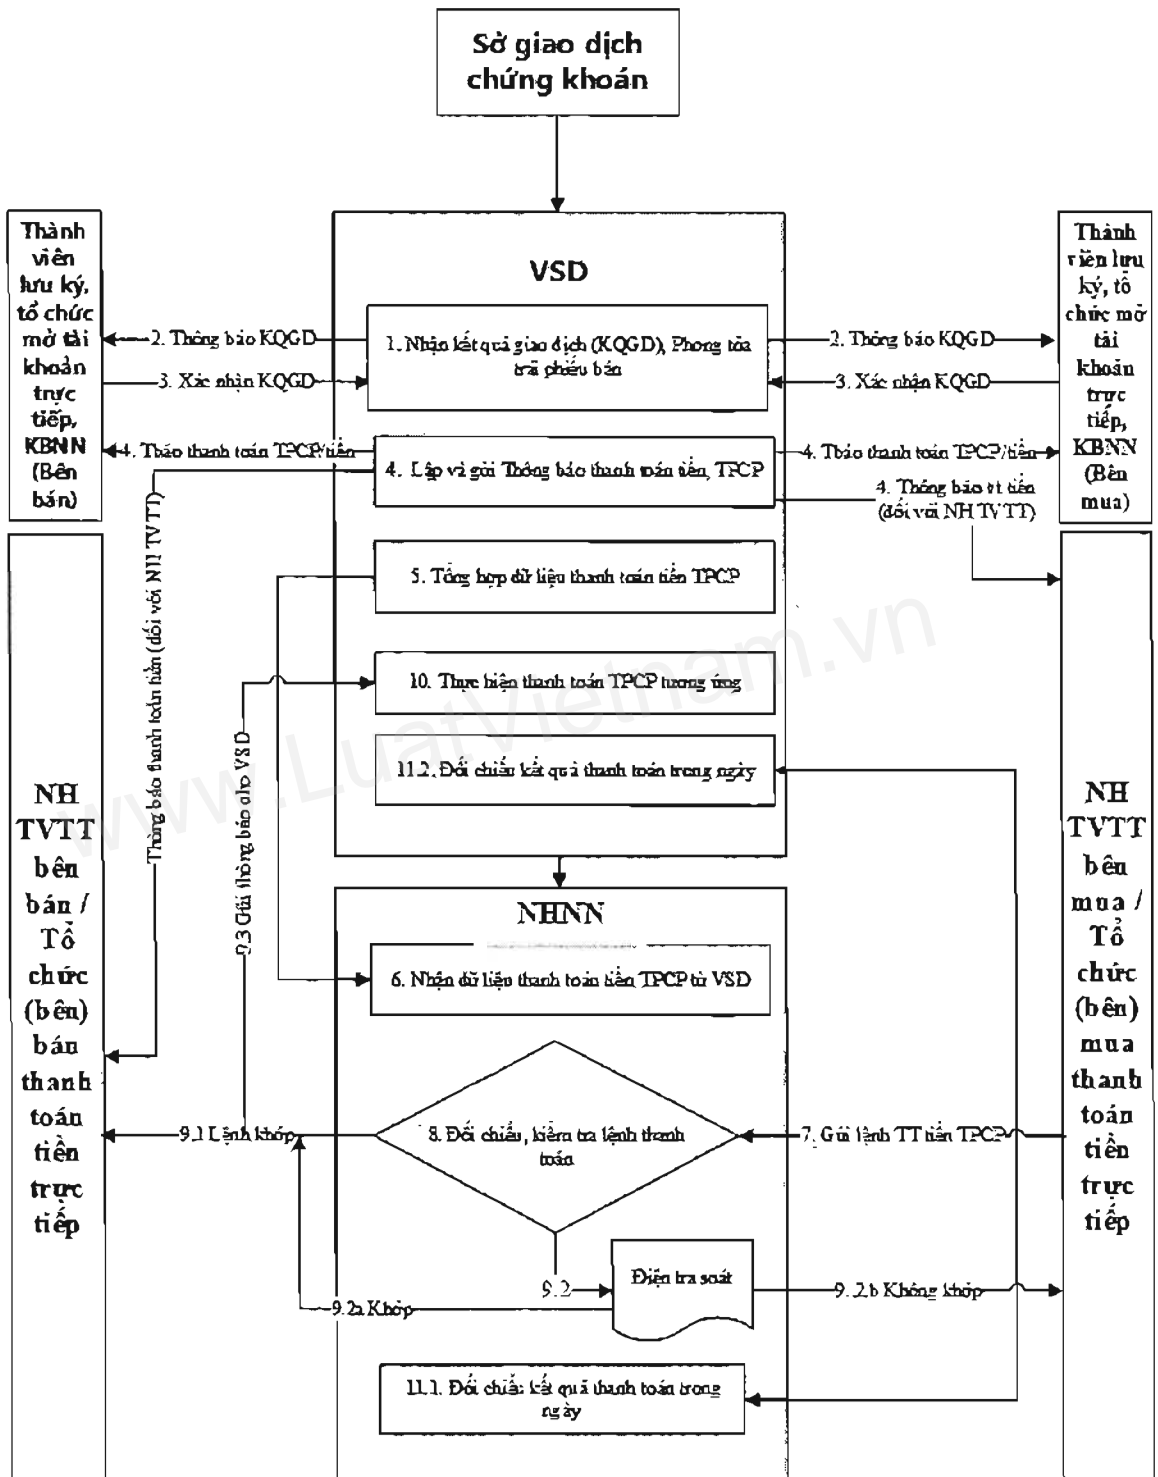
Sở giao dịch chứng khoán

Thành viên lưu ký, tổ chức mở tài khoản trực tiếp, KBNN (Bên bán)

VSD

Thành viên lưu ký, tổ chức mở tài khoản trực tiếp, KBNN (Bên mua)

2. Thông báo KQGD

1. Nhận kết quả giao dịch (KQGD), Phong tỏa trái phiếu bán

2. Thông báo KQGD

3. Xác nhận KQGD

3. Xác nhận KQGD

4. Tbáo thanh toán TPCP/tiền

4. Lập và gửi Thông báo thanh toán tiền, TPCP

4. Tbáo thanh toán TPCP/tiền

4. Thông báo tt tiền (đối với NH TVTT)

Thông báo thanh toán tiền (đối với NH TVTT)

5. Tổng hợp dữ liệu thanh toán tiền TPCP

10. Thực hiện thanh toán TPCP tương ứng

9.3 Gửi thông báo cho VSD

11.2. Đối chiếu kết quả thanh toán trong ngày

NH TVTT bên bán / Tổ chức (bên) bán thanh toán tiền trực tiếp

NHNN

NH TVTT bên mua / Tổ chức (bên) mua thanh toán tiền trực tiếp

6. Nhận dữ liệu thanh toán tiền TPCP từ VSD

9.1 Lệnh khớp

8. Đối chiếu, kiểm tra lệnh thanh toán

7. Gửi lệnh TT tiền TPCP

9.2

Điện tra soát

9.2a Khớp

9.2b Không khớp

11.1. Đối chiếu kết quả thanh toán trong ngày

www.LuatVietnam.vn